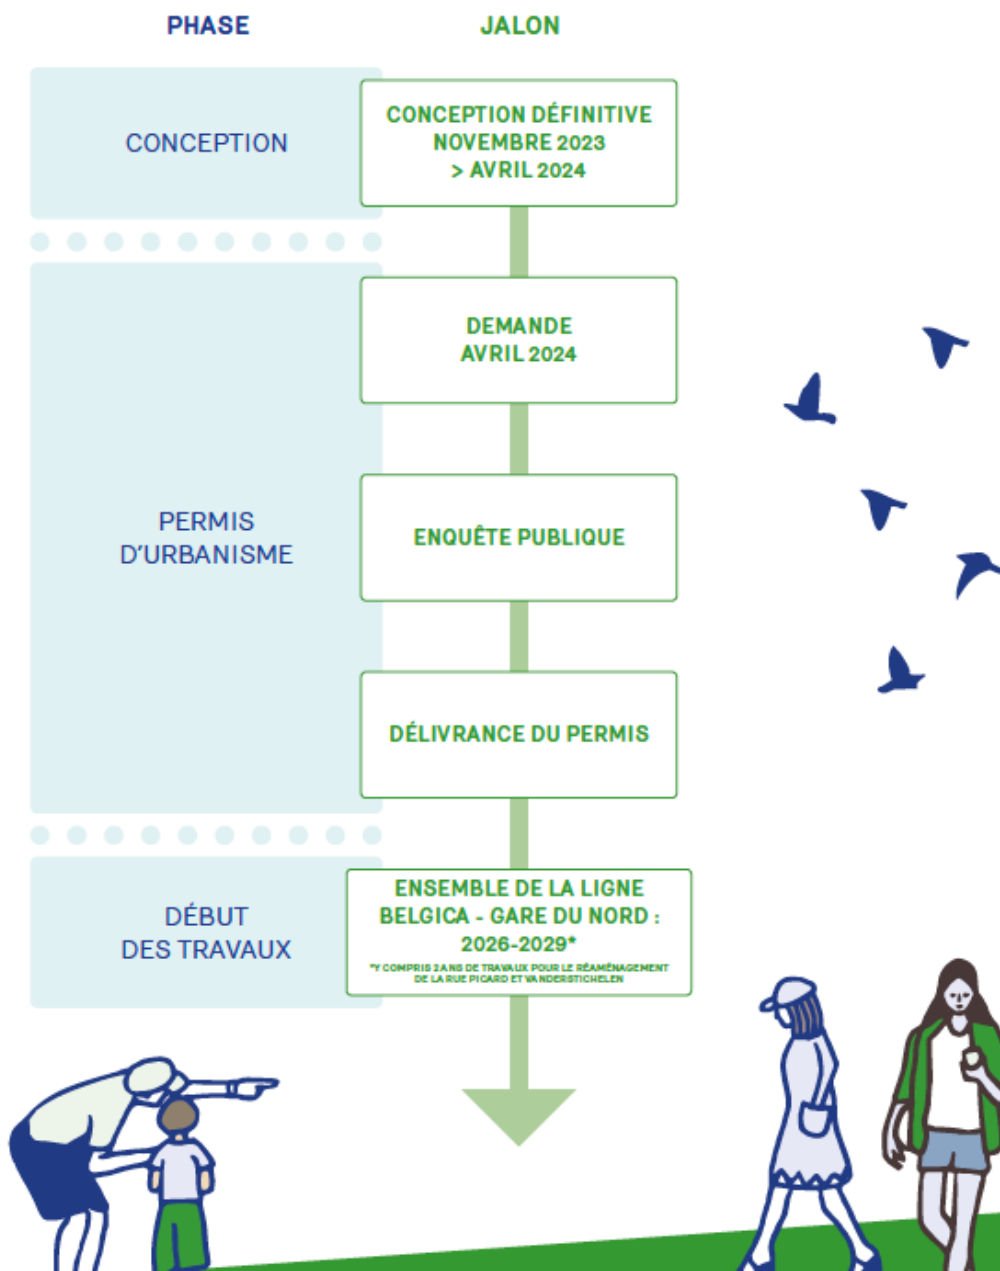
PHASE

JALON

CONCEPTION

CONCEPTION DÉFINITIVE NOVEMBRE 2023 > AVRIL 2024

PERMIS D'URBANISME

DEMANDE AVRIL 2024

ENQUÊTE PUBLIQUE

DÉLIVRANCE DU PERMIS

DÉBUT DES TRAVAUX

ENSEMBLE DE LA LIGNE BELGICA - GARE DU NORD : 2026-2029*

*Y COMPRIS 2 ANS DE TRAVAUX POUR LE RÉAMÉNAGEMENT DE LA RUE PICARD ET VANDERSTICHELEN